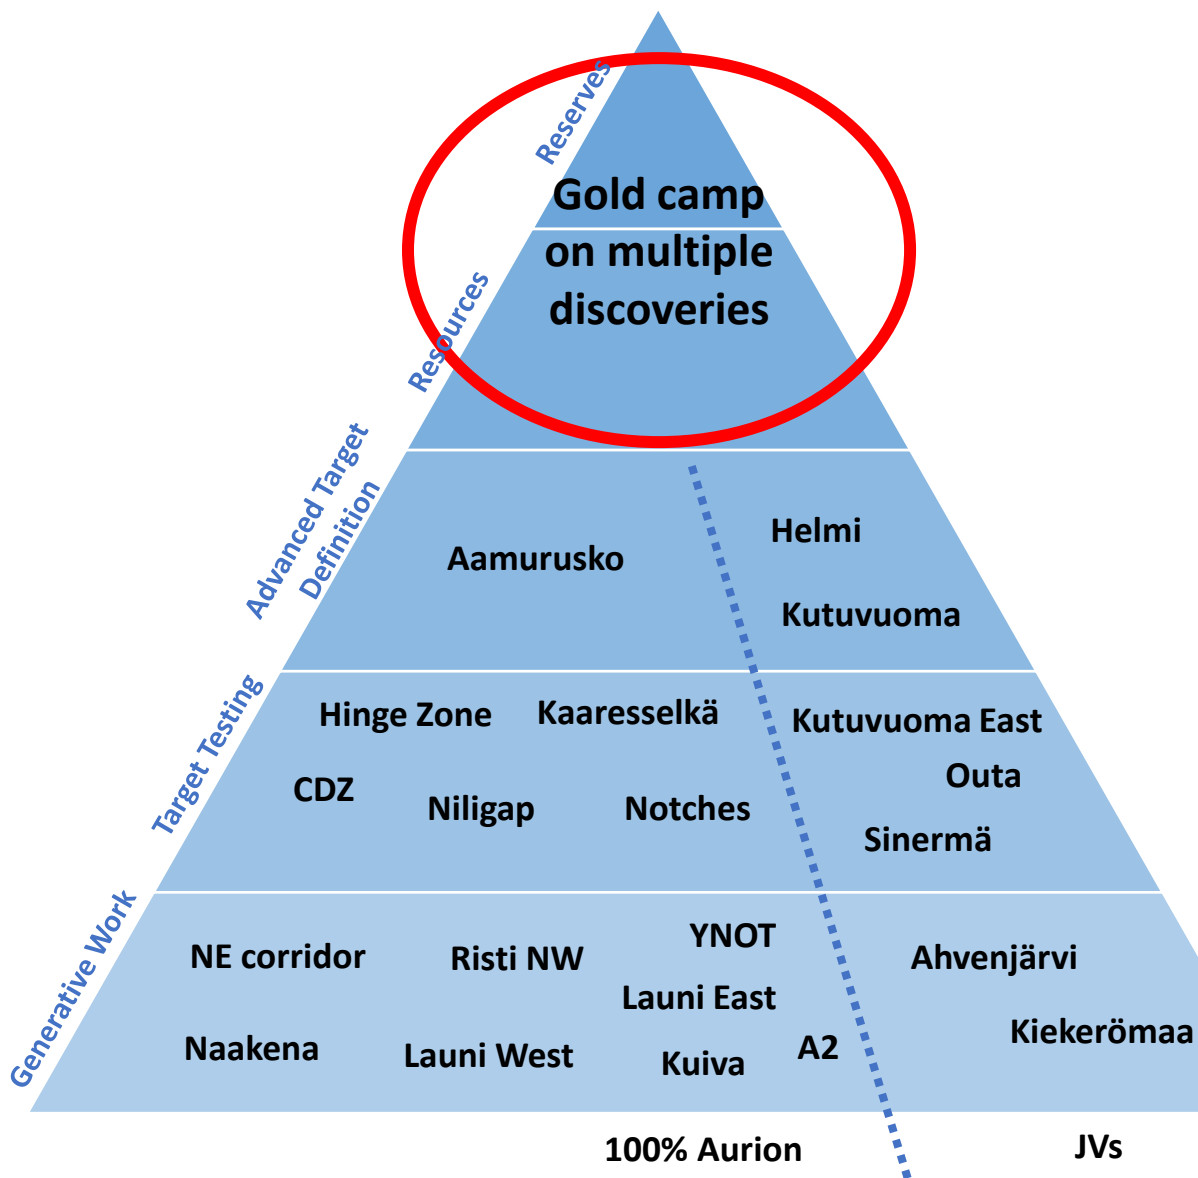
Reserves

Gold camp on multiple discoveries

Resources

Advanced Target Definition

Aamurusko

Helmi

Kutuvuoma

Target Testing

Hinge Zone

Kaaresselkä

Kutuvuoma East

Outa

CDZ

Niligap

Notches

Sinermä

Generative Work

YNOT

NE corridor

Risti NW

Ahvenjärvi

Launi East

Naakena

Launi West

Kuiva

A2

Kiekerömaa

100% Aurion

JVs